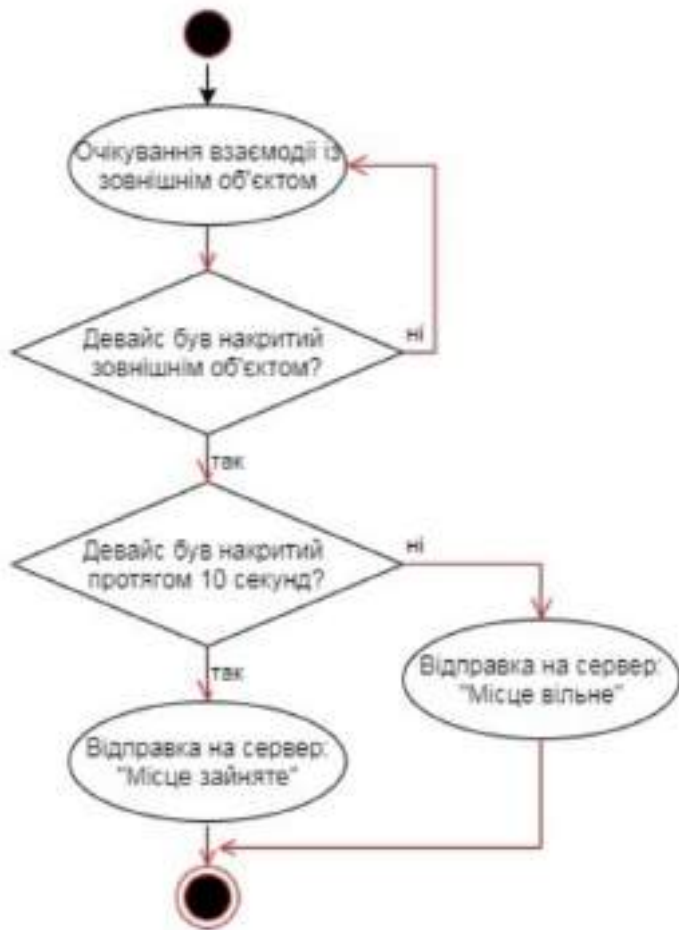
Очікування взаємодії із зовнішнім об'єктом

Девайс був накритий зовнішнім об'єктом?

ні

так

Девайс був накритий протягом 10 секунд?

ні

так

Відправка на сервер: "Місце вільне"

Відправка на сервер: "Місце зайняте"